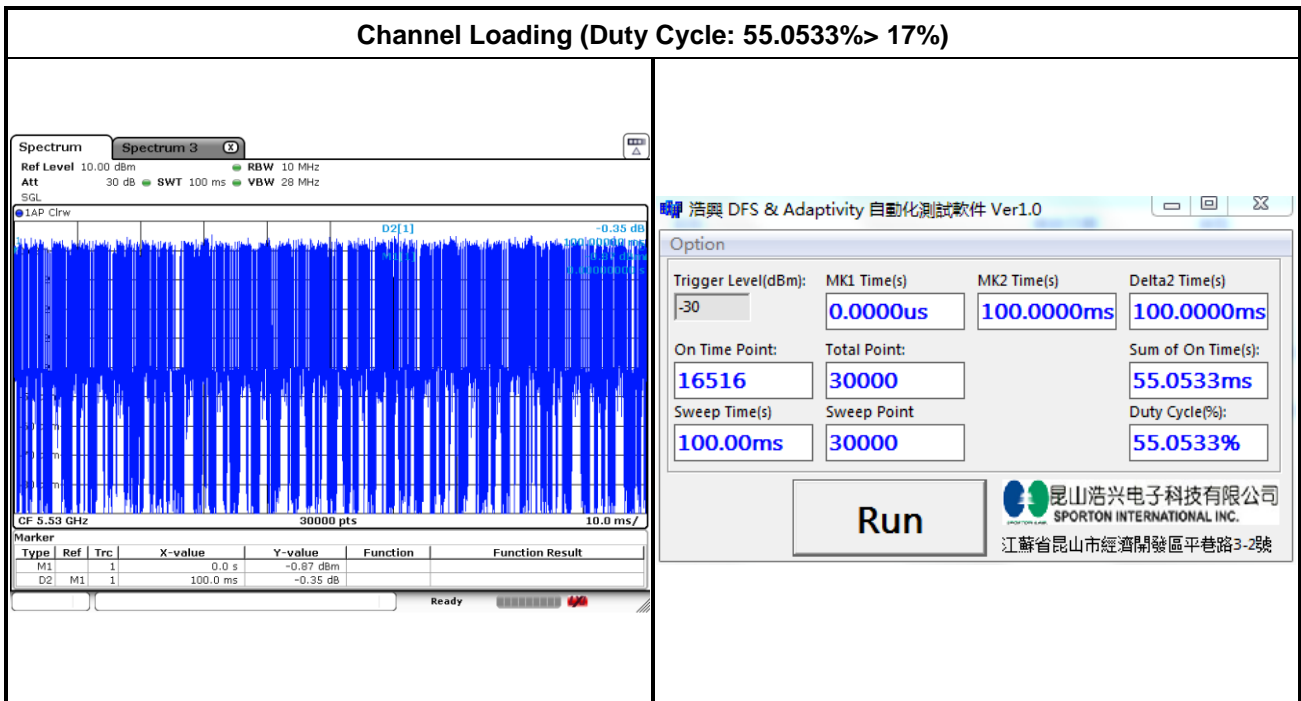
Channel Loading (Duty Cycle: 55.0533%> 17%)

Spectrum | Spectrum 3

Ref Level 10.00 dBm RBW 10 MHz
Att 30 dB SWT 100 ms VBW 28 MHz
SGL

1AP Clrw

D2[1] -0.35 dB
100.00000 ms
M1[1] -0.87 dBm
0.00000 s

CF 5.53 GHz 30000 pts 10.0 ms/

Marker

| Type | Ref | Trc | X-value | Y-value | Function | Function Result |
|---|---|---|---|---|---|---|
| M1 | | 1 | 0.0 s | -0.87 dBm | | |
| D2 | M1 | 1 | 100.0 ms | -0.35 dB | | |

Ready

浩興 DFS & Adaptivity 自動化測試軟件 Ver1.0

Option

Trigger Level(dBm): -30
MK1 Time(s): 0.0000us
MK2 Time(s): 100.0000ms
Delta2 Time(s): 100.0000ms
On Time Point: 16516
Total Point: 30000
Sum of On Time(s): 55.0533ms
Sweep Time(s): 100.00ms
Sweep Point 30000
Duty Cycle(%): 55.0533%

Run

昆山浩兴电子科技有限公司
SPORTON INTERNATIONAL INC.
江蘇省昆山市經濟開發區平巷路3-2號